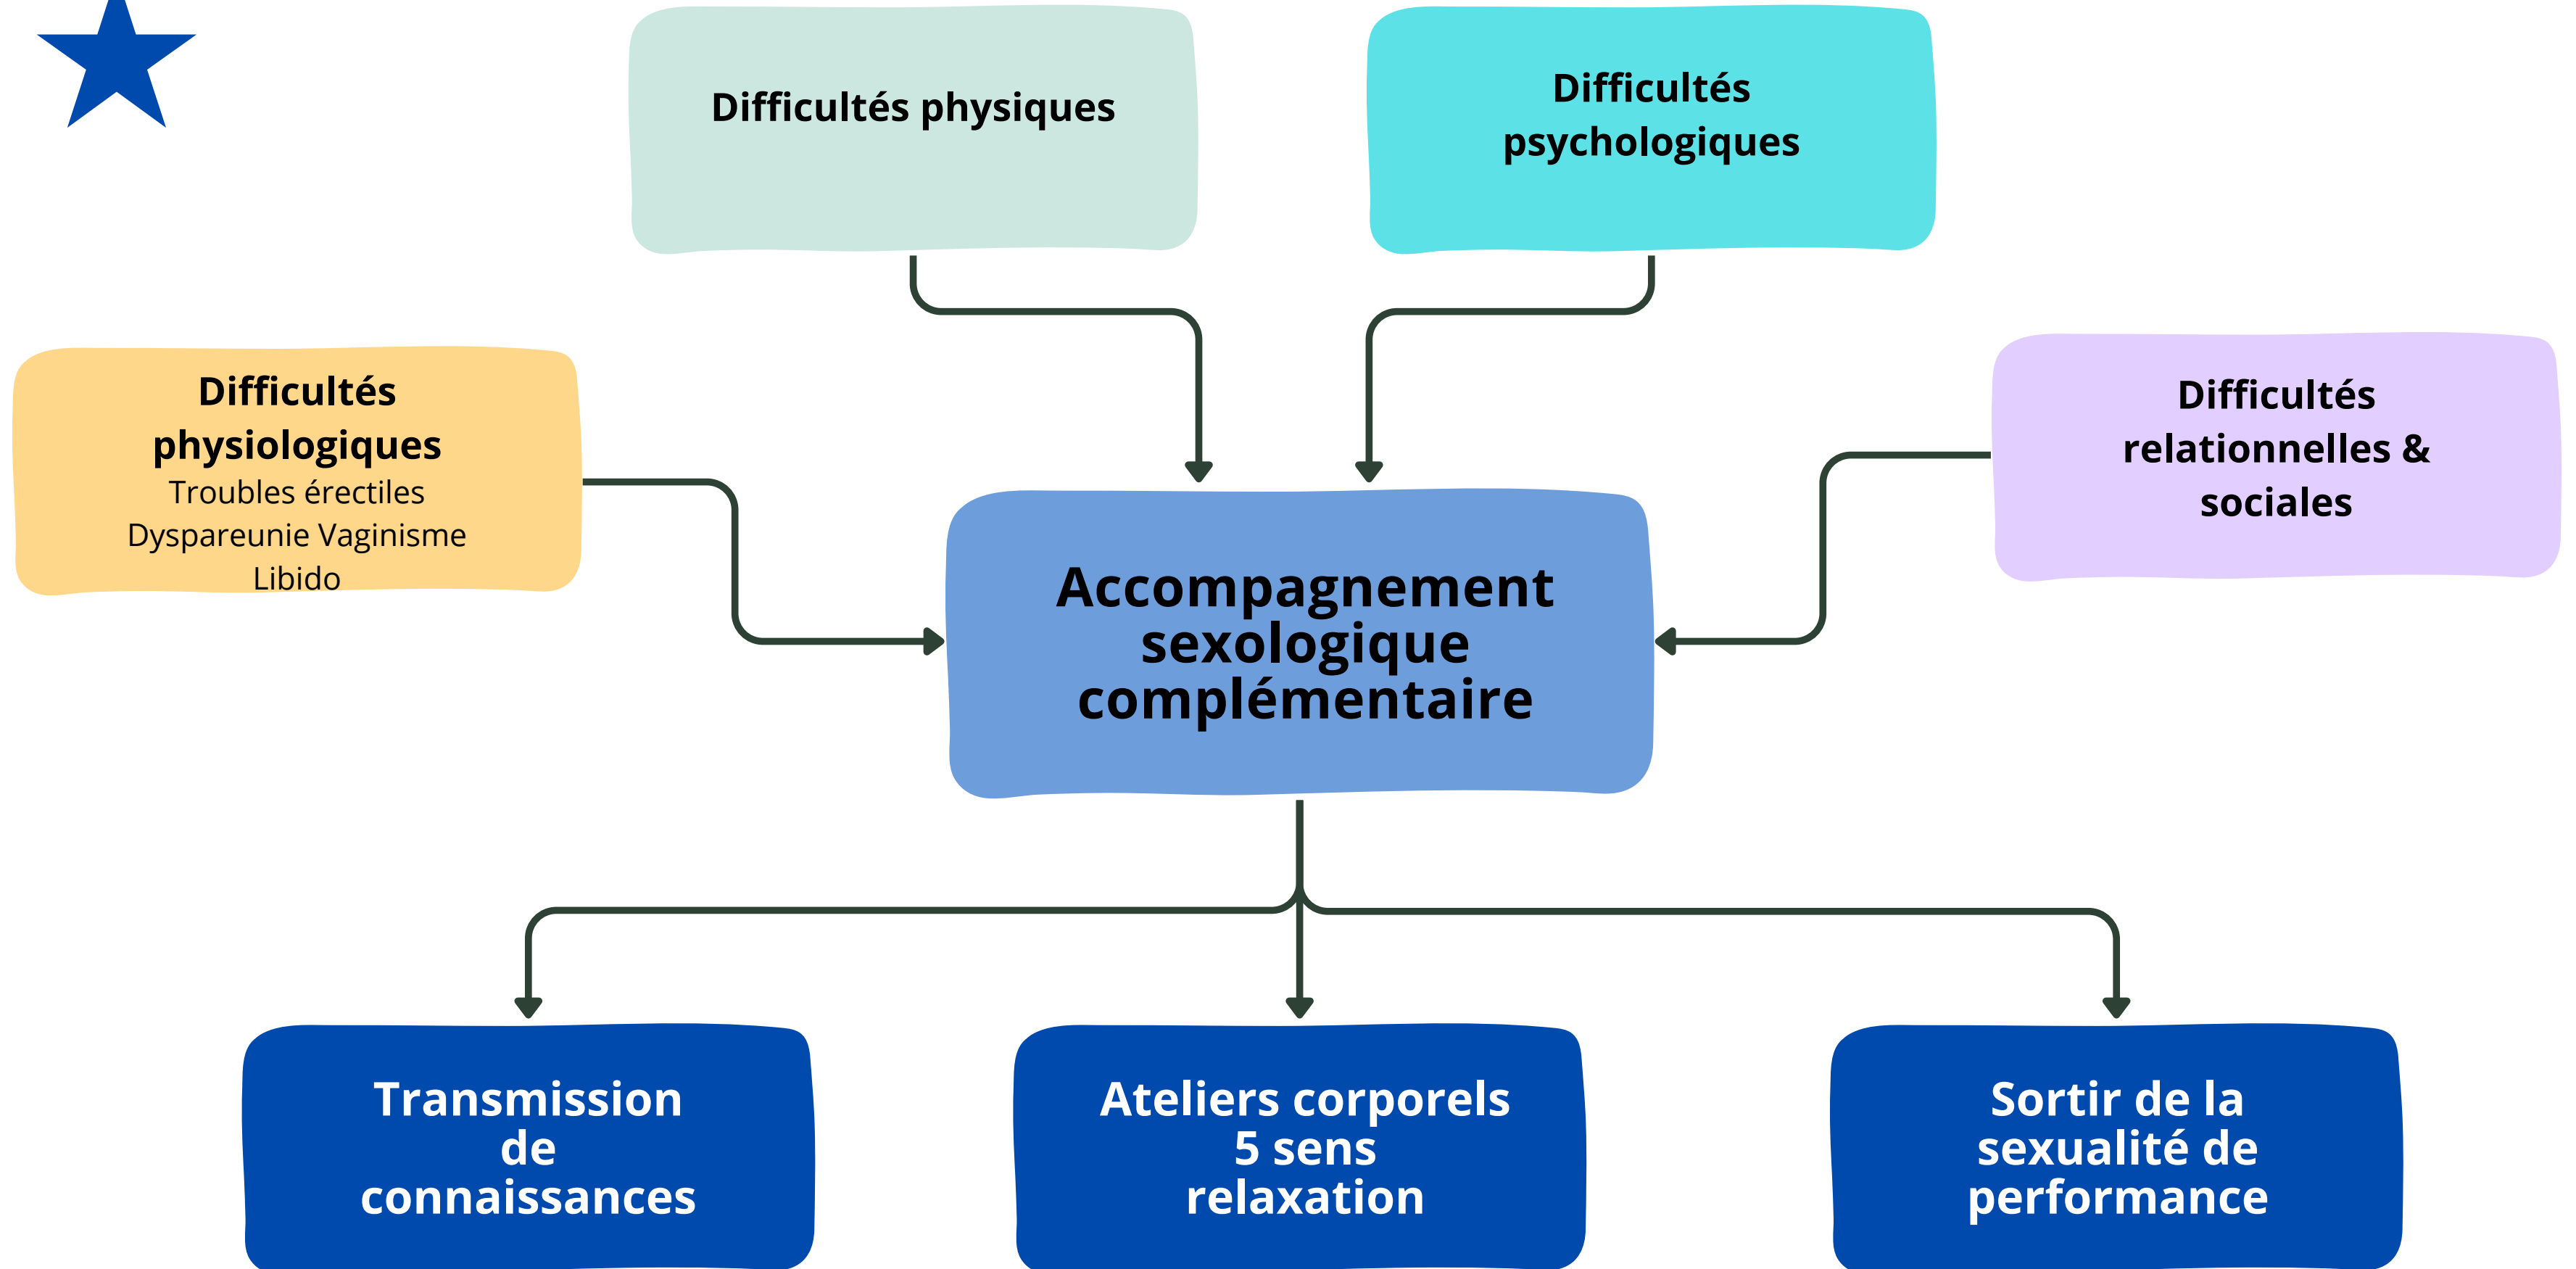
Difficultés physiques

Difficultés psychologiques

Difficultés physiologiques
Troubles érectiles
Dyspareunie Vaginisme
Libido

Difficultés relationnelles & sociales

Accompagnement sexologique complémentaire

Transmission de connaissances

Ateliers corporels 5 sens relaxation

Sortir de la sexualité de performance